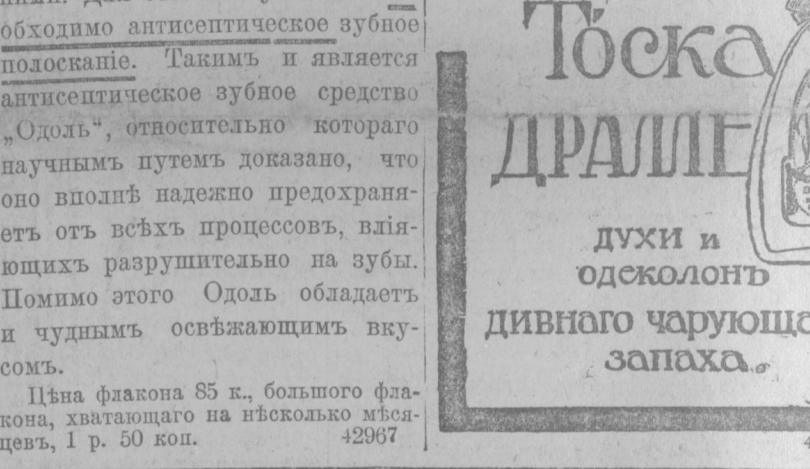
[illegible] обходимо антисептическое зубное полосканiе. Такимъ и является антисептическое зубное средство „Одоль", относительно котораго научнымъ путемъ доказано, что оно вполнѣ надежно предохраняетъ отъ всѣхъ процессовъ, влiяющихъ разрушительно на зубы. Помимо этого Одоль обладаетъ и чуднымъ освѣжающимъ вкусомъ.

Цѣна флакона 85 к., большого флакона, хватающаго на нѣсколько мѣсяцевъ, 1 р. 50 коп. 42967

Тоска
ДРАЛЛЕ
духи и одеколонъ
дивнаго чарующа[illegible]
запаха.